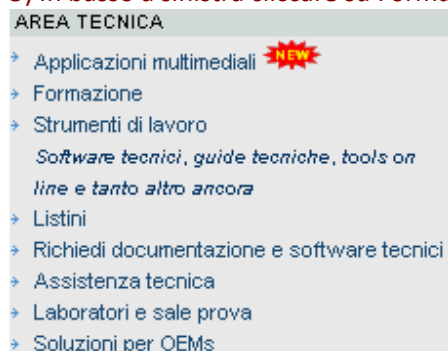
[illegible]
AREA TECNICA
Applicazioni multimediali NEW
Formazione
Strumenti di lavoro
Software tecnici, guide tecniche, tools on line e tanto altro ancora
Listini
Richiedi documentazione e software tecnici
Assistenza tecnica
Laboratori e sale prova
Soluzioni per OEMs